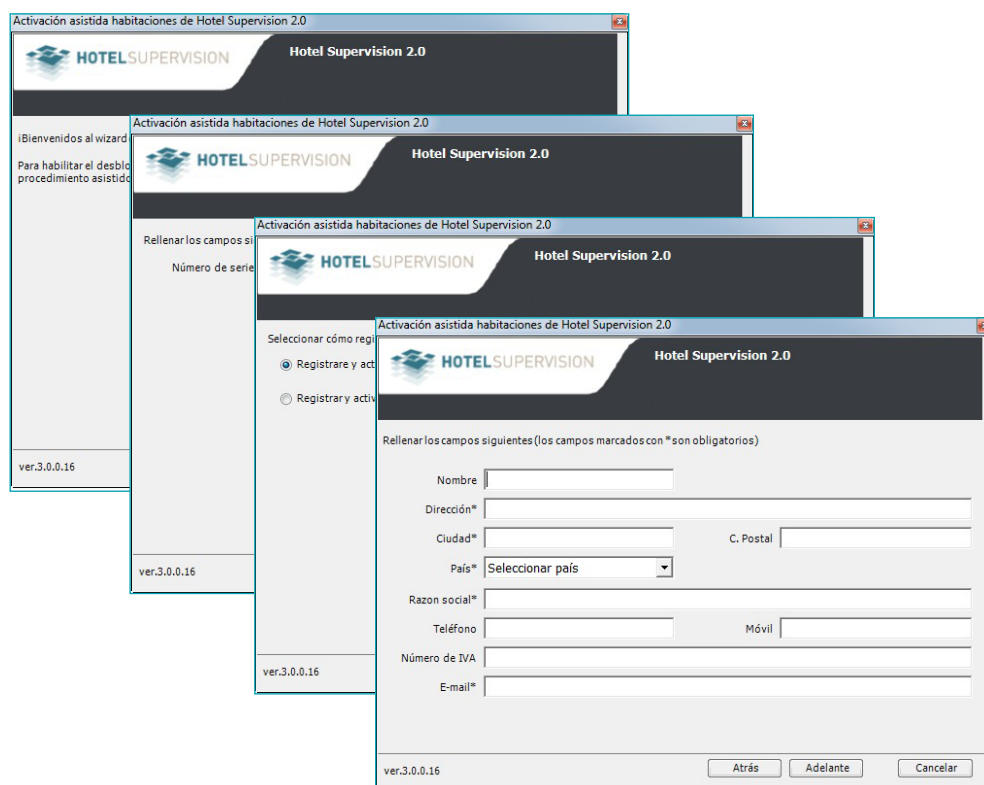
Activación asistida habitaciones de Hotel Supervision 2.0

HOTELSUPERVISION

Hotel Supervision 2.0

¡Bienvenidos al wizard

Para habilitar el desblo
procedimiento asistido

ver.3.0.0.16

Activación asistida habitaciones de Hotel Supervision 2.0

HOTELSUPERVISION

Hotel Supervision 2.0

Rellenar los campos si

Número de serie

ver.3.0.0.16

Activación asistida habitaciones de Hotel Supervision 2.0

HOTELSUPERVISION

Hotel Supervision 2.0

Seleccionar cómo regi

Registrare y act

Registrar y activ

ver.3.0.0.16

Activación asistida habitaciones de Hotel Supervision 2.0

HOTELSUPERVISION

Hotel Supervision 2.0

Rellenar los campos siguientes (los campos marcados con * son obligatorios)

Nombre

Dirección*

Ciudad*

C. Postal

País* Seleccionar país

Razon social*

Teléfono

Móvil

Número de IVA

E-mail*

ver.3.0.0.16

Atrás

Adelante

Cancelar